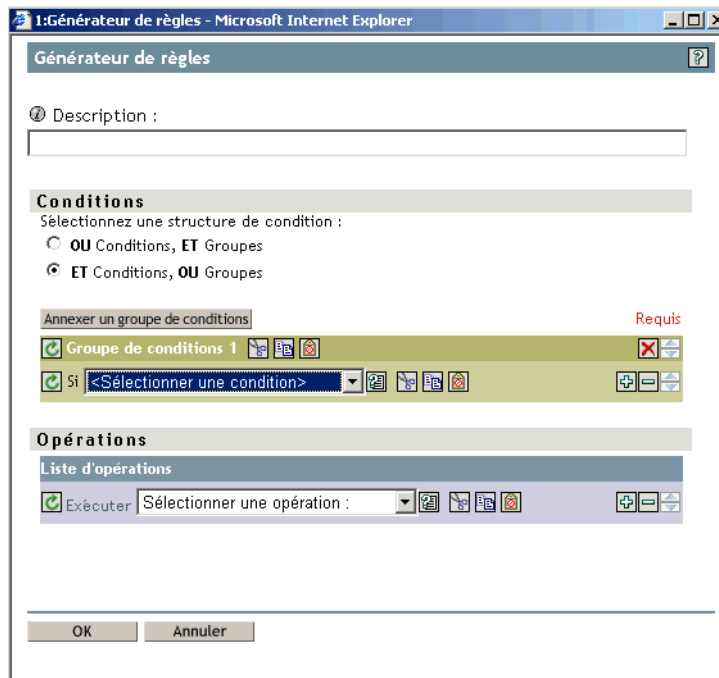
1:Générateur de règles - Microsoft Internet Explorer

Générateur de règles

Description :

Conditions

Sélectionnez une structure de condition :

OU Conditions, ET Groupes

ET Conditions, OU Groupes

Annexer un groupe de conditions

Requis

Groupe de conditions 1

Si <Sélectionner une condition>

Opérations

Liste d'opérations

Exécuter Sélectionner une opération :

OK

Annuler